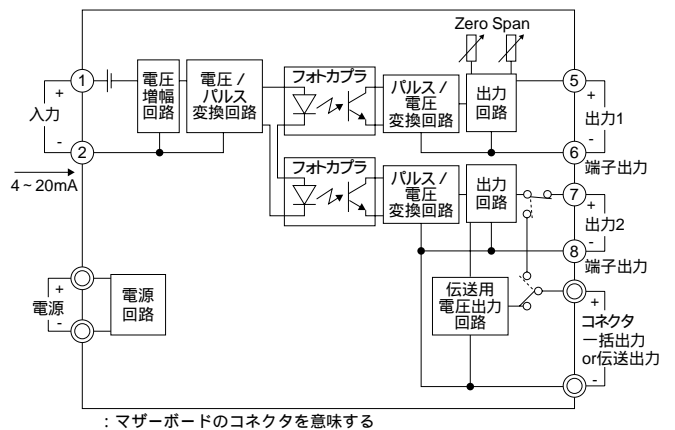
Zero Span

①
②
+
入力
-
4 ~ 20mA

電圧増幅回路
電圧 / パルス変換回路
フォトカプラ
フォトカプラ
パルス / 電圧変換回路
パルス / 電圧変換回路
出力回路
出力回路

⑤
+
出力1
-
⑥
端子出力

⑦
+
出力2
-
⑧
端子出力

+
電源
-
電源回路

伝送用電圧出力回路

+
コネクタ
一括出力
or伝送出力
-

：マザーボードのコネクタを意味する